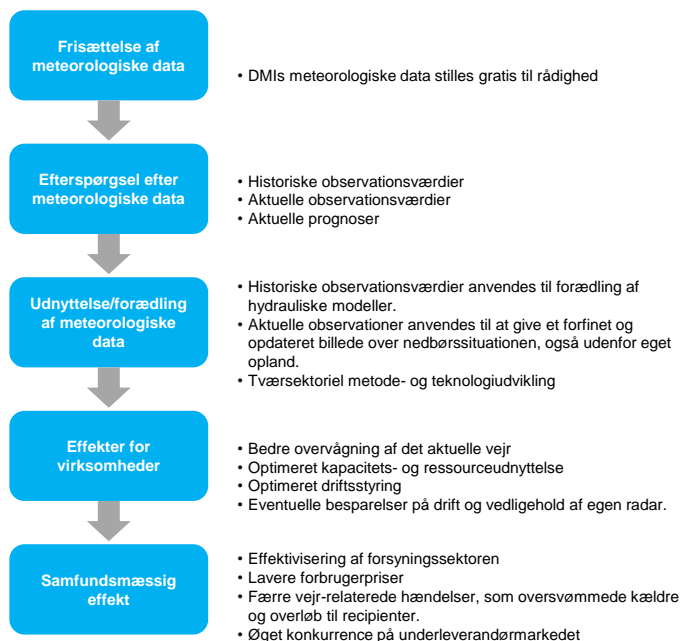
Frisættelse af meteorologiske data

• DMIs meteorologiske data stilles gratis til rådighed

Efterspørgsel efter meteorologiske data

• Historiske observationsværdier
• Aktuelle observationsværdier
• Aktuelle prognoser

Udnyttelse/forædling af meteorologiske data

• Historiske observationsværdier anvendes til forædling af hydrauliske modeller.
• Aktuelle observationer anvendes til at give et forfinet og opdateret billede over nedbørssituationen, også udenfor eget opland.
• Tværsektoriel metode- og teknologiudvikling

Effekter for virksomheder

• Bedre overvågning af det aktuelle vejr
• Optimeret kapacitets- og ressourceudnyttelse
• Optimeret driftsstyring
• Eventuelle besparelser på drift og vedligehold af egen radar.

Samfundsmæssig effekt

• Effektivisering af forsyningssektoren
• Lavere forbrugerpriser
• Færre vejr-relaterede hændelser, som oversvømmede kældre og overløb til recipienter.
• Øget konkurrence på underleverandørmarkedet